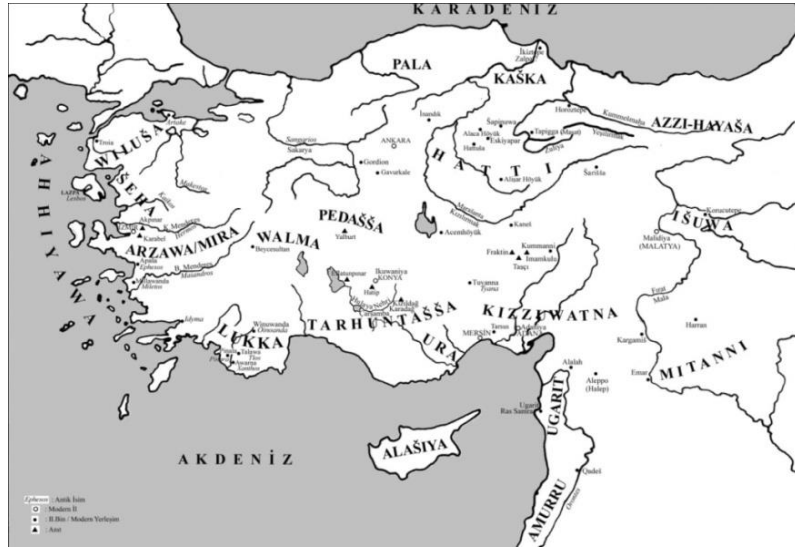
KARADENİZ

PALA

KAŠKA

AZZI-HAYAŠA

WILUŠA

ŠEHA

AHHIYAWA

ARZAWA/MIRA

WALMA

PEDAŠŠA

HATTI

IŠUWA

TARHUNTAŠŠA

KIZZUWATNA

LUKKA

URA

MITANNI

UGARIT

ALAŠIYA

AKDENİZ

AMURRU

İkiztepe
Zalpa

Troia

Lazpa
Lesbos

Akpınar

Karabel

Apasa
Ephesos

Millawanda
Miletos

Sangarios
Sakarya

ANKARA

Gordion

Gavurkale

Iıısuluk

Šapinuwa

Alaca Höyük

Eskiyapar

Hattuša

Tapigga (Maşat)

Alişar Höyük

Hanıssa

Yeşilırmak

Zuhya

Šarišša

Kummesmaha

Marassantiya
Kızılırmak

Kaneš

Acemhöyük

Beyecesultan

Yalburt

Ikonawiya
KONYA

Hatip

Fraktin

Kummanni

İmamkulu

Taşçı

Tuwanna
Tyana

MERSİN

Tarsus

Adaniya

Malatiya
(MALATYA)

Karacatepe

Fırat
Mala

Harran

Kargamiš

Emar

Alalah

Aleppo
(Halep)

Ugarit
Ras Šamra

Qadeš

Wiyanawanda
Oinoanda

Talawa
Tlos

Awarna
Xanthos

Iduma

Ephesos : Antik İsim
: Modern İl
: İl.Bin / Modern Yerleşim
: Anıt